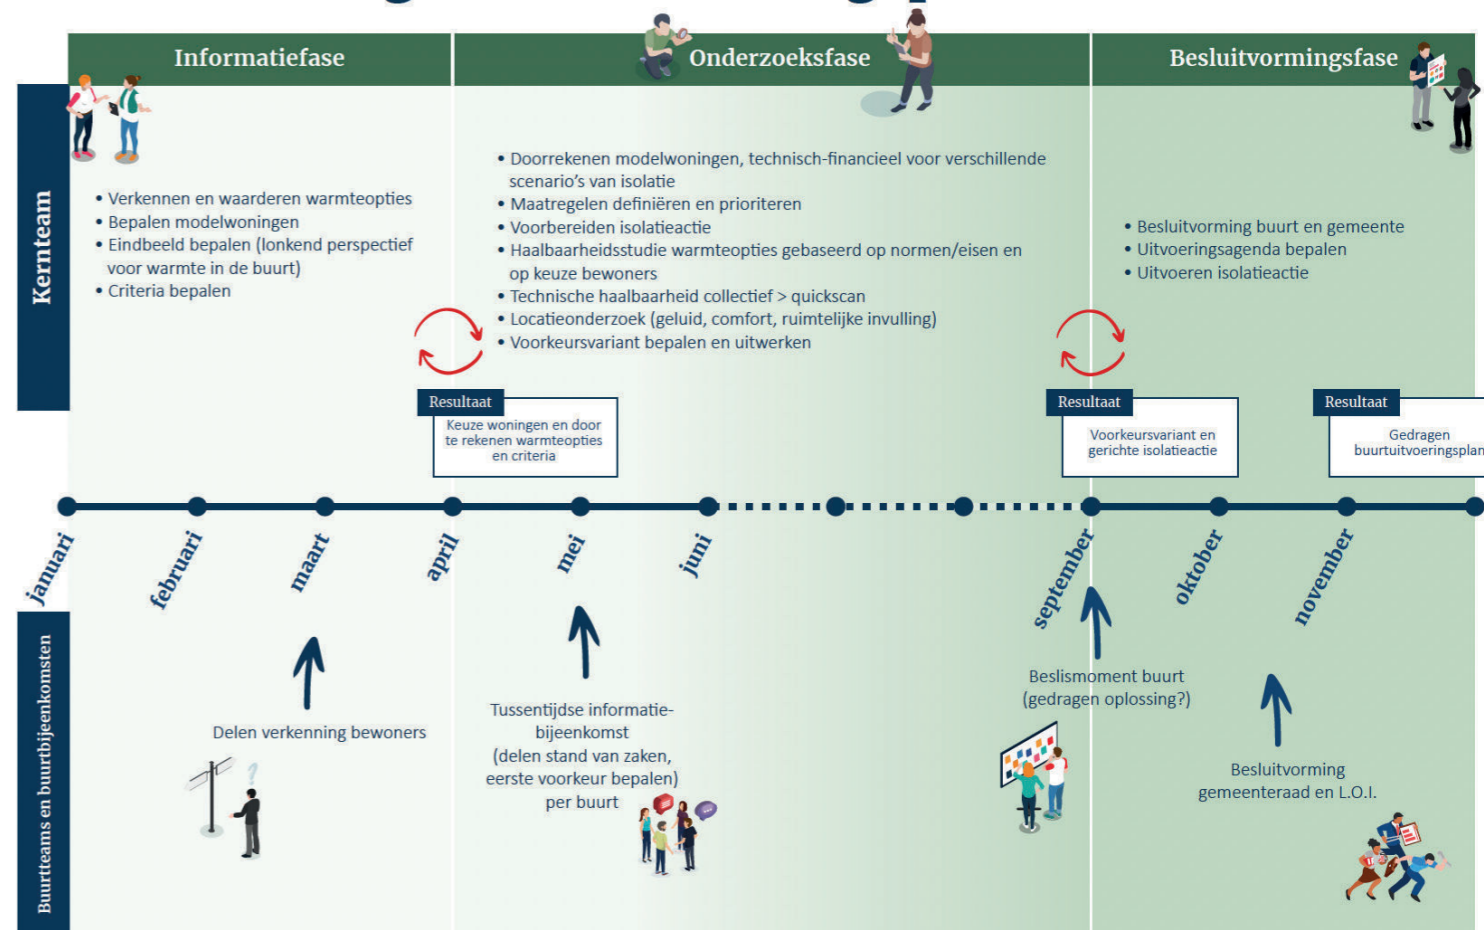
Informatiefase

Onderzoeksfase

Besluitvormingsfase

Kernteam

• Verkennen en waarderen warmteopties
• Bepalen modelwoningen
• Eindbeeld bepalen (lonkend perspectief voor warmte in de buurt)
• Criteria bepalen

• Doorrekenen modelwoningen, technisch-financieel voor verschillende scenario's van isolatie
• Maatregelen definiëren en prioriteren
• Voorbereiden isolatieactie
• Haalbaarheidsstudie warmteopties gebaseerd op normen/eisen en op keuze bewoners
• Technische haalbaarheid collectief > quickscan
• Locatieonderzoek (geluid, comfort, ruimtelijke invulling)
• Voorkeursvariant bepalen en uitwerken

• Besluitvorming buurt en gemeente
• Uitvoeringsagenda bepalen
• Uitvoeren isolatieactie

Resultaat
Keuze woningen en door te rekenen warmteopties en criteria

Resultaat
Voorkeursvariant en gerichte isolatieactie

Resultaat
Gedragen buurtuitvoeringsplan

januari
februari
maart
april
mei
juni
september
oktober
november

Buurteams en buurtbijeenkomsten

Delen verkenning bewoners

Tussentijdse informatiebijeenkomst (delen stand van zaken, eerste voorkeur bepalen) per buurt

Beslismoment buurt (gedragen oplossing?)

Besluitvorming gemeenteraad en L.O.I.